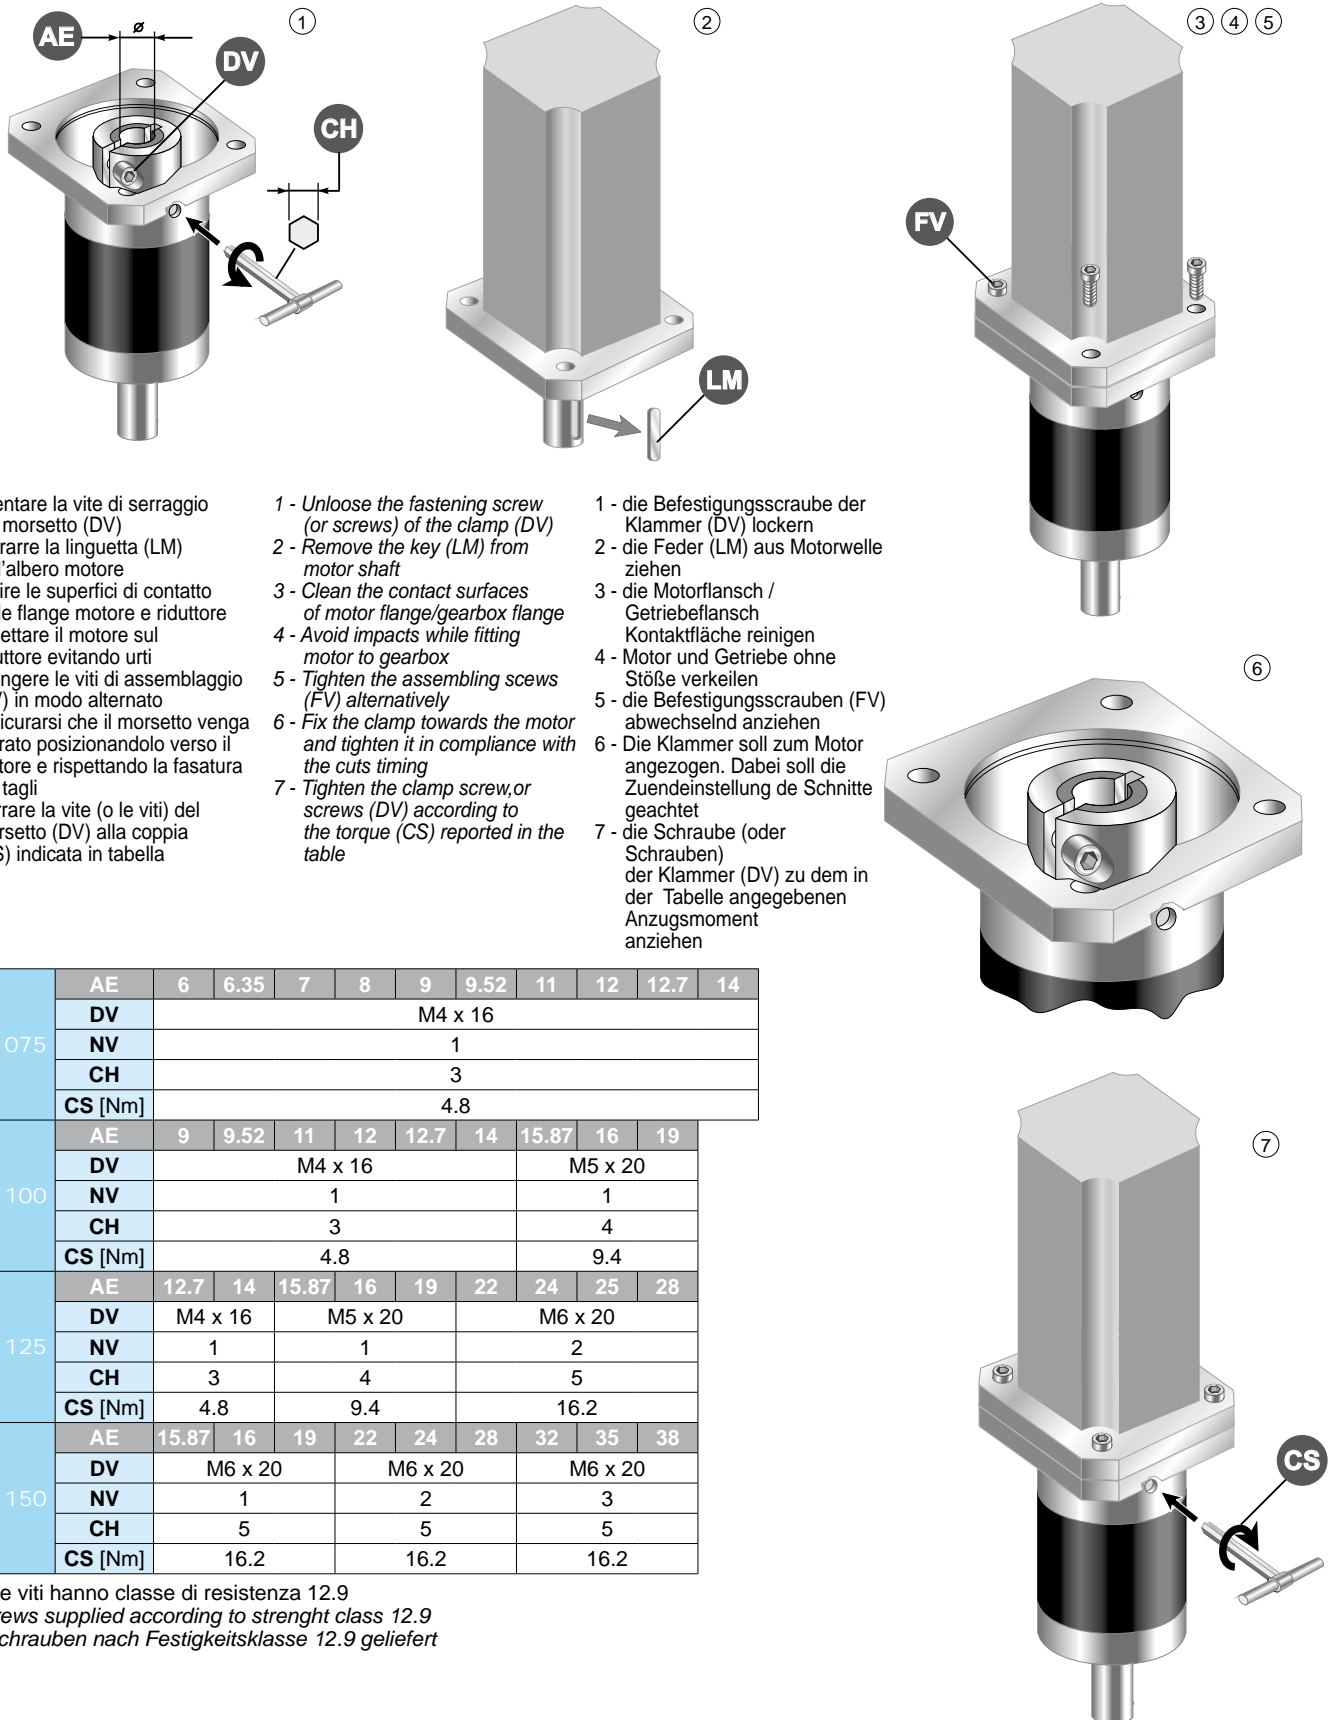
AE
ø
DV
CH
①
②
LM
③ ④ ⑤
FV

entare la vite di serraggio morsetto (DV)
rarre la linguetta (LM) 'albero motore
ire le superfici di contatto e flange motore e riduttore
ettare il motore sul uttore evitando urti
ngere le viti di assemblaggio ) in modo alternato
icurarsi che il morsetto venga rato posizionandolo verso il tore e rispettando la fasatura tagli
rare la vite (o le viti) del rsetto (DV) alla coppia ) indicata in tabella

1 - Unloose the fastening screw (or screws) of the clamp (DV)
2 - Remove the key (LM) from motor shaft
3 - Clean the contact surfaces of motor flange/gearbox flange
4 - Avoid impacts while fitting motor to gearbox
5 - Tighten the assembling scews (FV) alternatively
6 - Fix the clamp towards the motor and tighten it in compliance with the cuts timing
7 - Tighten the clamp screw,or screws (DV) according to the torque (CS) reported in the table

1 - die Befestigungsscraube der Klammer (DV) lockern
2 - die Feder (LM) aus Motorwelle ziehen
3 - die Motorflansch / Getriebeflansch Kontaktfläche reinigen
4 - Motor und Getriebe ohne Stöße verkeilen
5 - die Befestigungsscrauben (FV) abwechselnd anziehen
6 - Die Klammer soll zum Motor angezogen. Dabei soll die Zuendeinstellung de Schnitte geachtet
7 - die Schraube (oder Schrauben) der Klammer (DV) zu dem in der Tabelle angegebenen Anzugsmoment anziehen

⑥

| | AE | 6 | 6.35 | 7 | 8 | 9 | 9.52 | 11 | 12 | 12.7 | 14 |
|---|---|---|---|---|---|---|---|---|---|---|---|
| 075 | DV | M4 x 16 | | | | | | | | | |
| | NV | 1 | | | | | | | | | |
| | CH | 3 | | | | | | | | | |
| | CS [Nm] | 4.8 | | | | | | | | | |
| | AE | 9 | 9.52 | 11 | 12 | 12.7 | 14 | 15.87 | 16 | 19 | |
| 100 | DV | M4 x 16 | | | | | | M5 x 20 | | | |
| | NV | 1 | | | | | | 1 | | | |
| | CH | 3 | | | | | | 4 | | | |
| | CS [Nm] | 4.8 | | | | | | 9.4 | | | |
| | AE | 12.7 | 14 | 15.87 | 16 | 19 | 22 | 24 | 25 | 28 | |
| 125 | DV | M4 x 16 | | M5 x 20 | | | M6 x 20 | | | | |
| | NV | 1 | | 1 | | | 2 | | | | |
| | CH | 3 | | 4 | | | 5 | | | | |
| | CS [Nm] | 4.8 | | 9.4 | | | 16.2 | | | | |
| | AE | 15.87 | 16 | 19 | 22 | 24 | 28 | 32 | 35 | 38 | |
| 150 | DV | M6 x 20 | | | M6 x 20 | | | M6 x 20 | | | |
| | NV | 1 | | | 2 | | | 3 | | | |
| | CH | 5 | | | 5 | | | 5 | | | |
| | CS [Nm] | 16.2 | | | 16.2 | | | 16.2 | | | |

e viti hanno classe di resistenza 12.9
ews supplied according to strenght class 12.9
chrauben nach Festigkeitsklasse 12.9 geliefert

⑦
CS